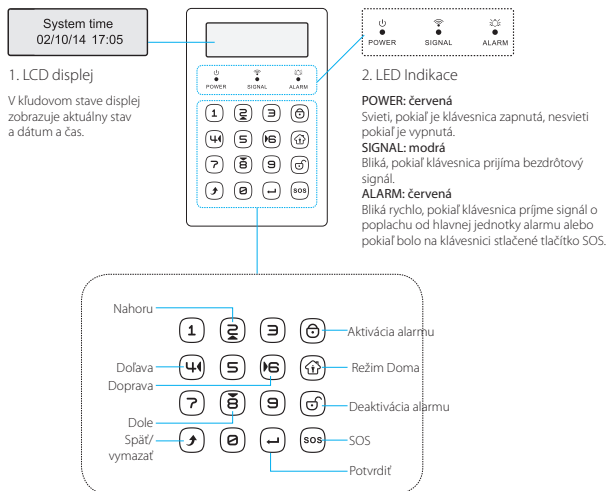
System time
02/10/14 17:05

1. LCD displej

V kľudovom stave displej zobrazuje aktuálny stav a dátum a čas.

POWER SIGNAL ALARM

1 2 3
4 5 6
7 8 9
0 SOS

POWER SIGNAL ALARM

2. LED Indikace

POWER: červená
Svieti, pokiaľ je klávesnica zapnutá, nesvieti pokiaľ je vypnutá.

SIGNAL: modrá
Bliká, pokiaľ klávesnica prijíma bezdrôtový signál.

ALARM: červená
Bliká rychlo, pokiaľ klávesnica príjme signál o poplachu od hlavnej jednotky alarmu alebo pokiaľ bolo na klávesnici stlačené tlačítko SOS.

Nahoru
Doľava
Doprava
Dole
Spät/ vymazať

1 2 3
4 5 6
7 8 9
0 SOS

Aktivácia alarmu
Režim Doma
Deaktivácia alarmu
SOS
Potvrdiť